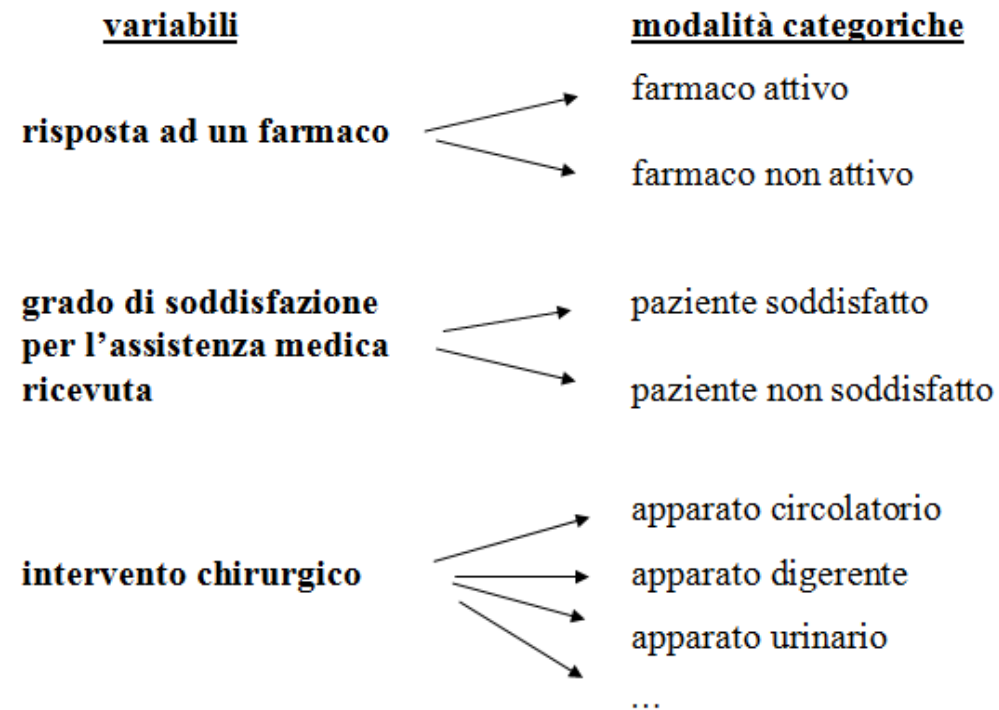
variabili

modalità categoriche

risposta ad un farmaco

farmaco attivo

farmaco non attivo

grado di soddisfazione per l’assistenza medica ricevuta

paziente soddisfatto

paziente non soddisfatto

intervento chirurgico

apparato circolatorio

apparato digerente

apparato urinario

...